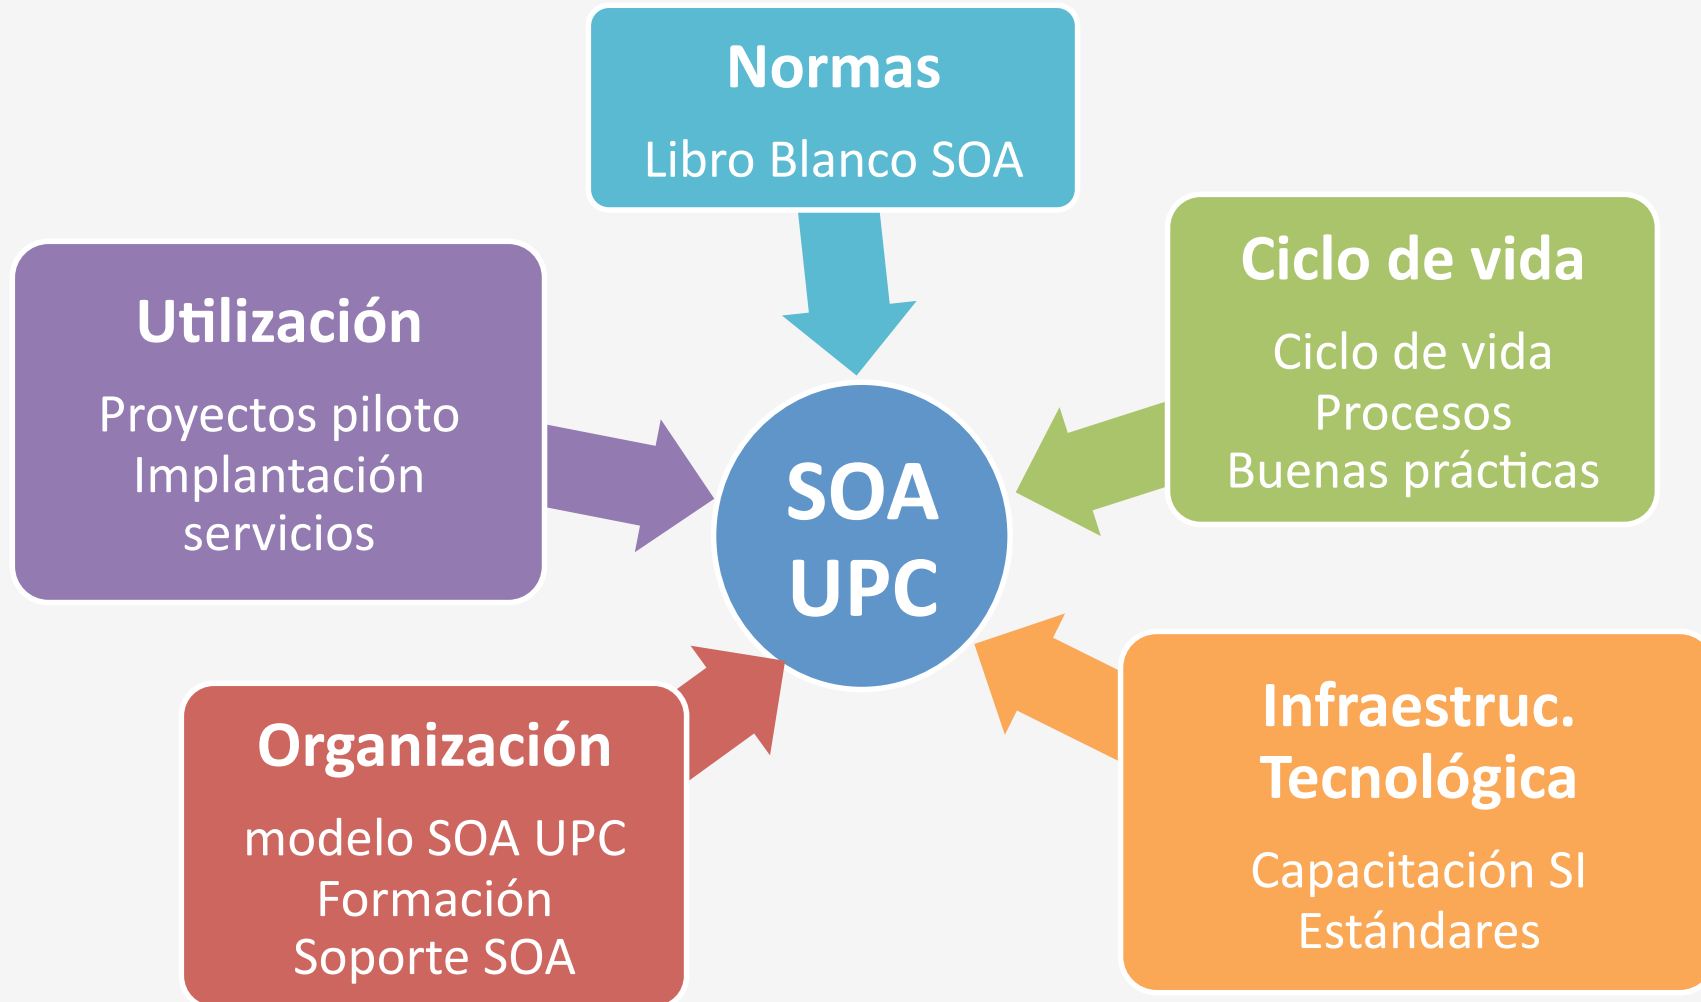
Normas
Libro Blanco SOA

Utilización
Proyectos piloto
Implantación servicios

SOA UPC

Ciclo de vida
Ciclo de vida
Procesos
Buenas prácticas

Organización
modelo SOA UPC
Formación
Soporte SOA

Infraestruc. Tecnológica
Capacitación SI
Estándares